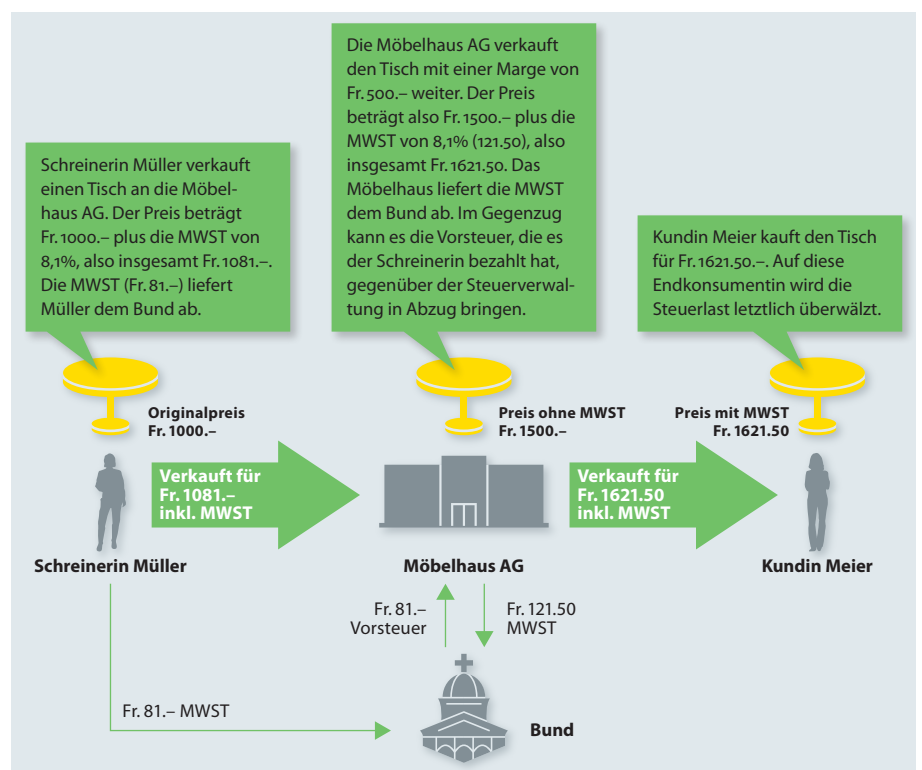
Schreinerin Müller verkauft einen Tisch an die Möbelhaus AG. Der Preis beträgt Fr. 1000.– plus die MWST von 8,1%, also insgesamt Fr. 1081.–. Die MWST (Fr. 81.–) liefert Müller dem Bund ab.

Die Möbelhaus AG verkauft den Tisch mit einer Marge von Fr. 500.– weiter. Der Preis beträgt also Fr. 1500.– plus die MWST von 8,1% (121.50), also insgesamt Fr. 1621.50. Das Möbelhaus liefert die MWST dem Bund ab. Im Gegenzug kann es die Vorsteuer, die es der Schreinerin bezahlt hat, gegenüber der Steuerverwaltung in Abzug bringen.

Kundin Meier kauft den Tisch für Fr. 1621.50.–. Auf diese Endkonsumentin wird die Steuerlast letztlich überwälzt.

Originalpreis Fr. 1000.–

Preis ohne MWST Fr. 1500.–

Preis mit MWST Fr. 1621.50

Verkauft für Fr. 1081.– inkl. MWST

Verkauft für Fr. 1621.50 inkl. MWST

Schreinerin Müller

Möbelhaus AG

Kundin Meier

Fr. 81.– Vorsteuer

Fr. 121.50 MWST

Fr. 81.– MWST

Bund